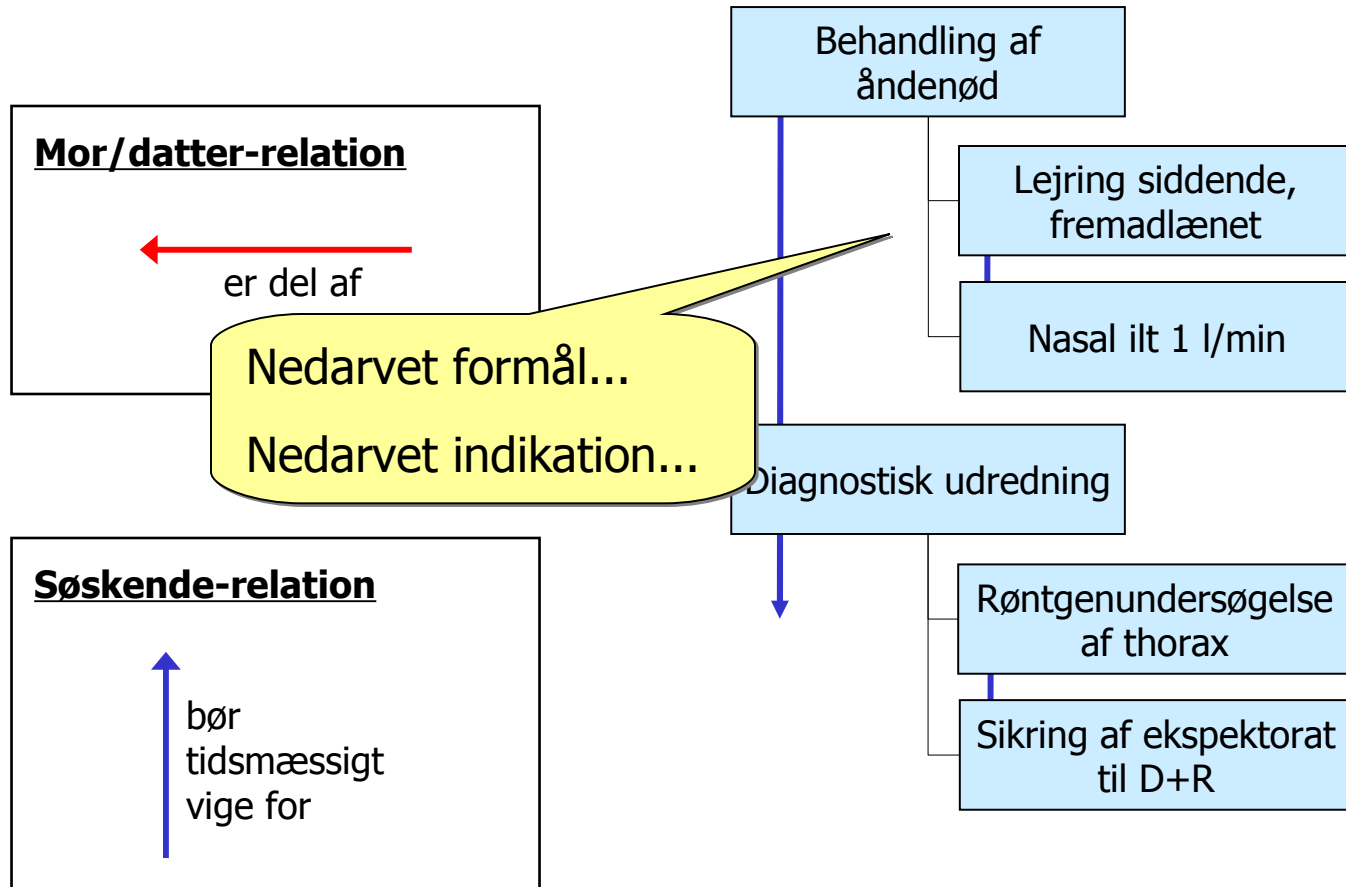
Behandling af åndenød

Mor/datter-relation

er del af

Lejring siddende, fremadlænet

Nasal ilt 1 l/min

Nedarvet formål...

Nedarvet indikation...

Diagnostisk udredning

Søskende-relation

bør tidsmæssigt vige for

Røntgenundersøgelse af thorax

Sikring af ekspektorat til D+R